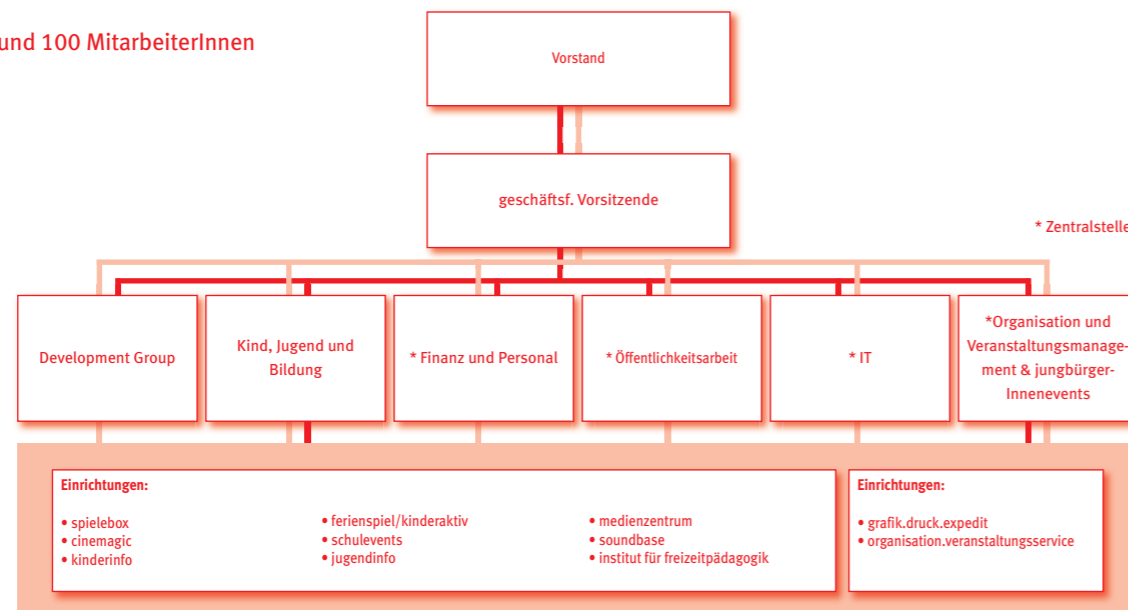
und 100 MitarbeiterInnen

Vorstand

geschäftsf. Vorsitzende

* Zentralstelle

Development Group

Kind, Jugend und Bildung

* Finanz und Personal

* Öffentlichkeitsarbeit

* IT

*Organisation und Veranstaltungsmanagement & jungbürgerInnenevents

Einrichtungen:

• spielebox
• cinemagic
• kinderinfo

• ferienspiel/kinderaktiv
• schulevents
• jugendinfo

• medienzentrum
• soundbase
• institut für freizeitpädagogik

Einrichtungen:

• grafik.druck.expedit
• organisation.veranstaltungsservice